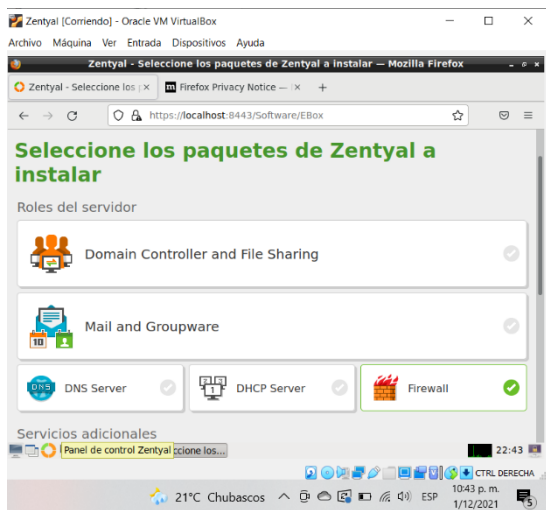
Zentyal [Corriendo] - Oracle VM VirtualBox

Archivo Máquina Ver Entrada Dispositivos Ayuda

Zentyal - Seleccione los paquetes de Zentyal a instalar — Mozilla Firefox

Zentyal - Seleccione los | ×

Firefox Privacy Notice — | ×

+

https://localhost:8443/Software/EBox

Seleccione los paquetes de Zentyal a instalar

Roles del servidor

Domain Controller and File Sharing

Mail and Groupware

DNS Server

DHCP Server

Firewall

Servicios adicionales

Panel de control Zentyal

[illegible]ccione los...

22:43

CTRL DERECHA

21°C Chubascos

ESP

10:43 p. m.
1/12/2021

5